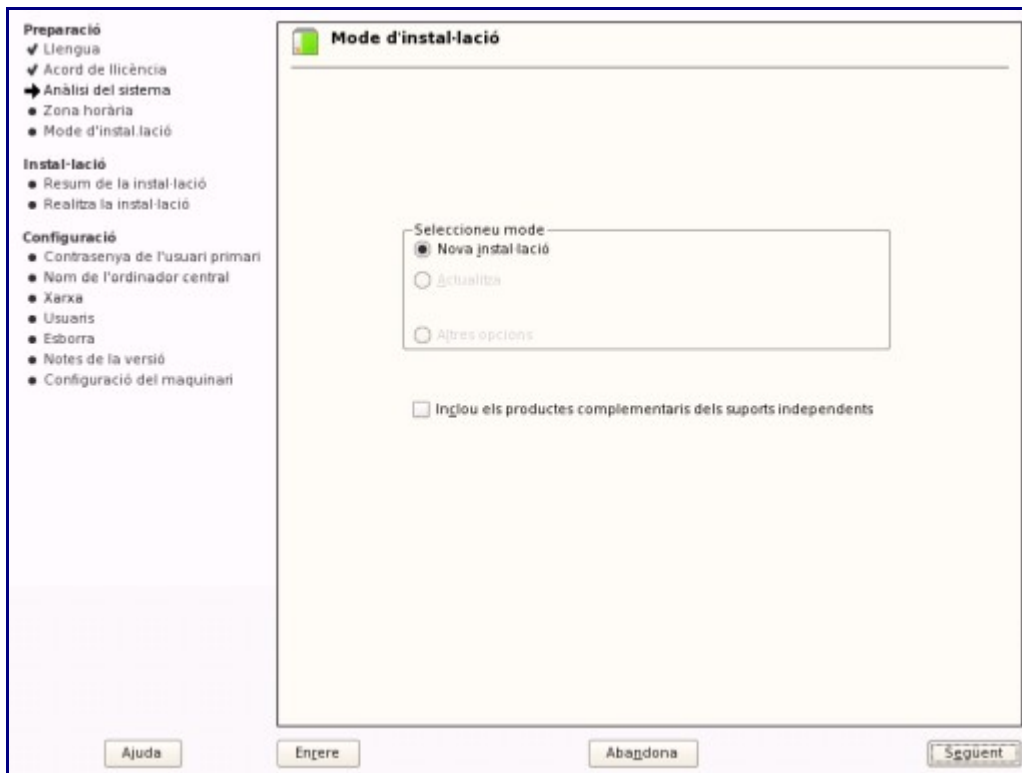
Preparació
✔ Llengua
✔ Acord de llicència
➔ Anàlisi del sistema
● Zona horària
● Mode d'instal·lació

Instal·lació
● Resum de la instal·lació
● Realitza la instal·lació

Configuració
● Contrasenya de l'usuari primari
● Nom de l'ordinador central
● Xarxa
● Usuaris
● Esborra
● Notes de la versió
● Configuració del maquinari

Mode d'instal·lació

Seleccioneu mode
Nova instal·lació
Actualitza
Altres opcions

Inclou els productes complementaris dels suports independents

Ajuda
Enrere
Abandona
Següent